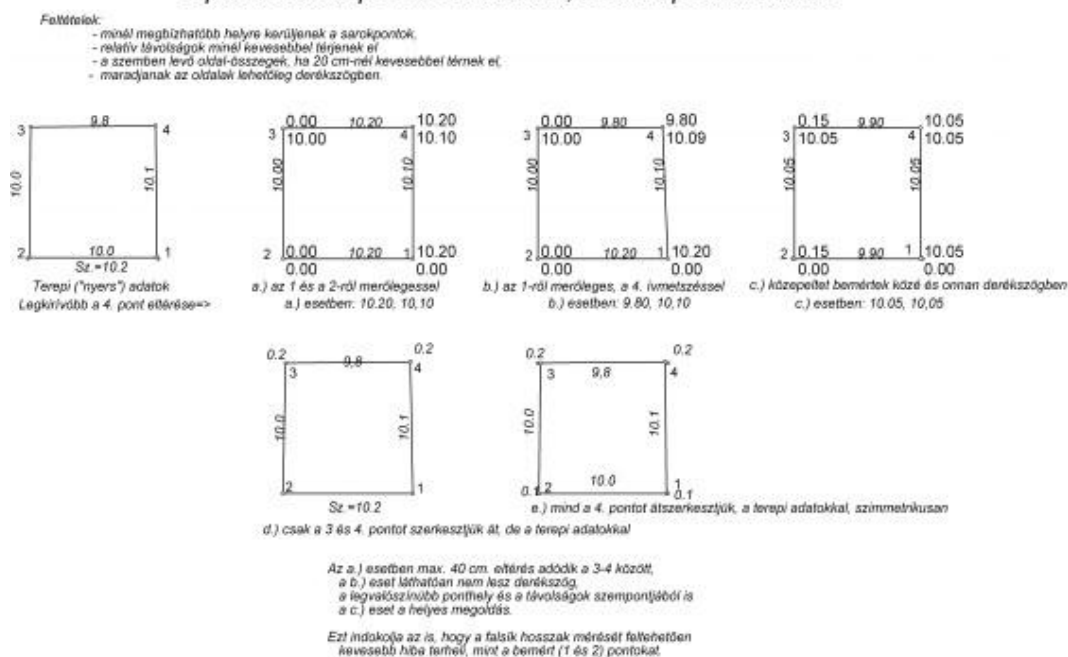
Feltételek:
- minél megbízhatóbb helyre kerüljenek a sarokpontok,
- relatív távolságok minél kevesebbel térjenek el
- a szemben levő oldal-összegek, ha 20 cm-nél kevesebbel térnek el,
- maradjanak az oldalak lehetőleg derékszögben.

3 9.8 4
10.0 10.1
2 10.0 1
Sz.=10.2
Terepi ("nyers") adatok
Legkirívóbb a 4. pont eltérése=>

0.00 10.20 10.20
3 10.00 4 10.10
10.00 10.10
2 0.00 10.20 1 10.20
0.00 0.00
a.) az 1 és a 2-ről merőlegessel
a.) esetben: 10.20, 10,10

0.00 9.80 9.80
3 10.00 4 10.09
10.00 10.10
2 0.00 10.20 1 10.20
0.00 0.00
b.) az 1-ről merőleges, a 4. ívmetszéssel
b.) esetben: 9.80, 10,10

0.15 9.90 10.05
3 10.05 4 10.05
10.05 10.05
2 0.15 9.90 1 10.05
0.00 0.00
c.) középettel bemértek közé és onnan derékszögben
c.) esetben: 10.05, 10,05

0.2 9.8 0.2
3 4
10.0 10.1
2 1
Sz.=10.2
d.) csak a 3 és 4. pontot szerkesztjük át, de a terepi adatokkal

0.2 0.2
3 9.8 4
10.0 10.1
10.0
0.1 2 1 0.1
e.) mind a 4. pontot átszerkesztjük, a terepi adatokkal, szimmetrikusan

Az a.) esetben max. 40 cm. eltérés adódik a 3-4 között,
a b.) eset láthatóan nem lesz derékszög,
a legvalószínűbb ponthely és a távolságok szempontjából is
a c.) eset a helyes megoldás.

Ezt indokolja az is, hogy a falsík hosszak mérését feltehetően
kevesebb hiba terheli, mint a bemért (1 és 2) pontokat.